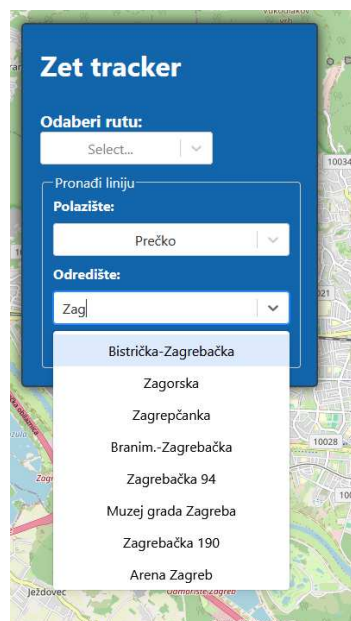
Zet tracker

Odaberi rutu:

Select...

Pronađi liniju

Polazište:

Prečko

Odredište:

Zag

Bistrička-Zagrebačka

Zagorska

Zagrepčanka

Branim.-Zagrebačka

Zagrebačka 94

Muzej grada Zagreba

Zagrebačka 190

Arena Zagreb

Vukomerić
10034
021
10028
Zagreb
Ježdovec
Groblje Zagreb